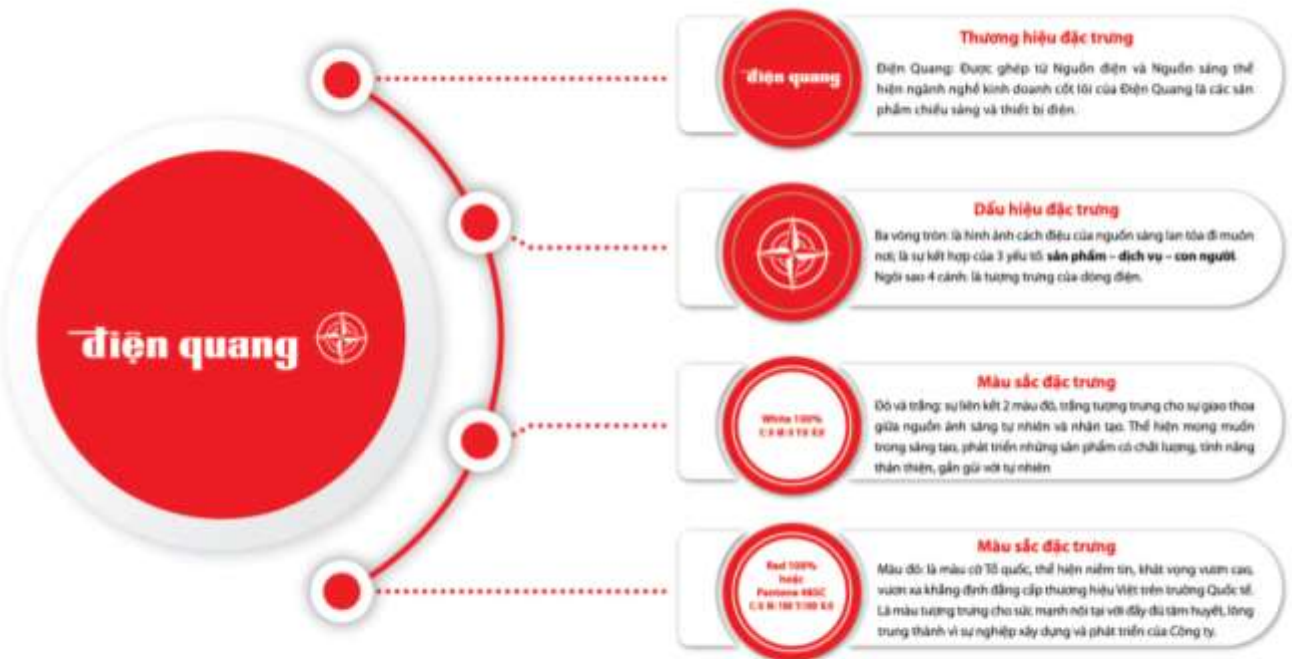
điện quang

điện quang

Thương hiệu đặc trưng

Điện Quang: Được ghép từ Nguồn điện và Nguồn sáng thể hiện ngành nghề kinh doanh cốt lõi của Điện Quang là các sản phẩm chiếu sáng và thiết bị điện.

Dấu hiệu đặc trưng

Ba vòng tròn: là hình ảnh cách điệu của nguồn sáng lan tỏa đi muôn nơi, là sự kết hợp của 3 yếu tố **sản phẩm – dịch vụ – con người**. Ngôi sao 4 cánh: là tượng trưng của dòng điện.

White 100%
C:0 M:0 Y:0 K:0

Màu sắc đặc trưng

Đỏ và trắng: sự liên kết 2 màu đỏ, trắng tượng trưng cho sự giao thoa giữa nguồn ánh sáng tự nhiên và nhân tạo. Thể hiện mong muốn trong sáng tạo, phát triển những sản phẩm có chất lượng, tính năng thân thiện, gần gũi với tự nhiên

Red 100%
hoặc
Pantone 485C
C:0 M:100 Y:100 K:0

Màu sắc đặc trưng

Màu đỏ: là màu cờ Tổ quốc, thể hiện niềm tin, khát vọng vươn cao, vươn xa khẳng định đẳng cấp thương hiệu Việt trên trường Quốc tế. Là màu tượng trưng cho sức mạnh nội tại với đầy đủ tâm huyết, lòng trung thành vì sự nghiệp xây dựng và phát triển của Công ty.